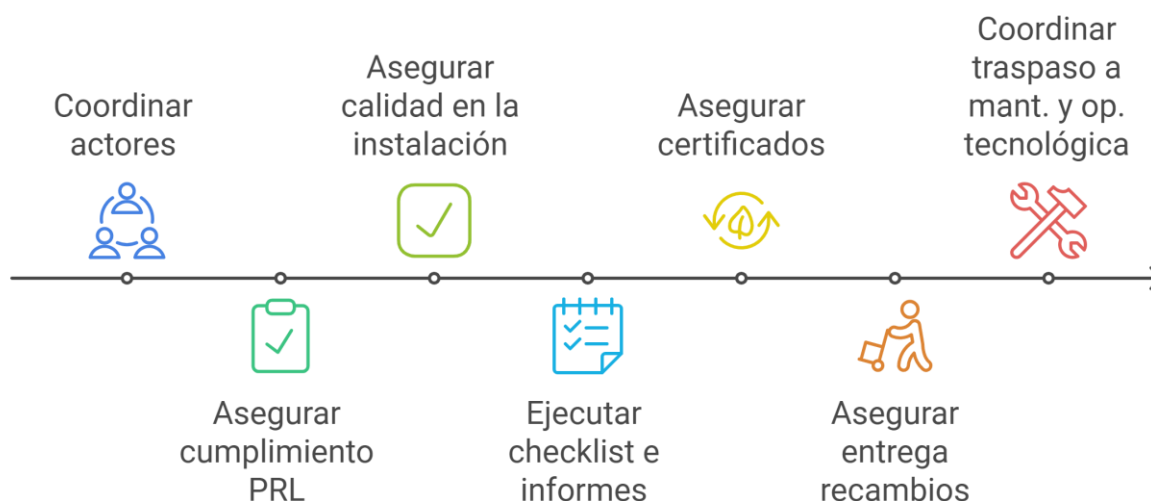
Coordinar actores

Asegurar cumplimiento PRL

Asegurar calidad en la instalación

Ejecutar checklist e informes

Asegurar certificados

Asegurar entrega recambios

Coordinar traspaso a mant. y op. tecnológica